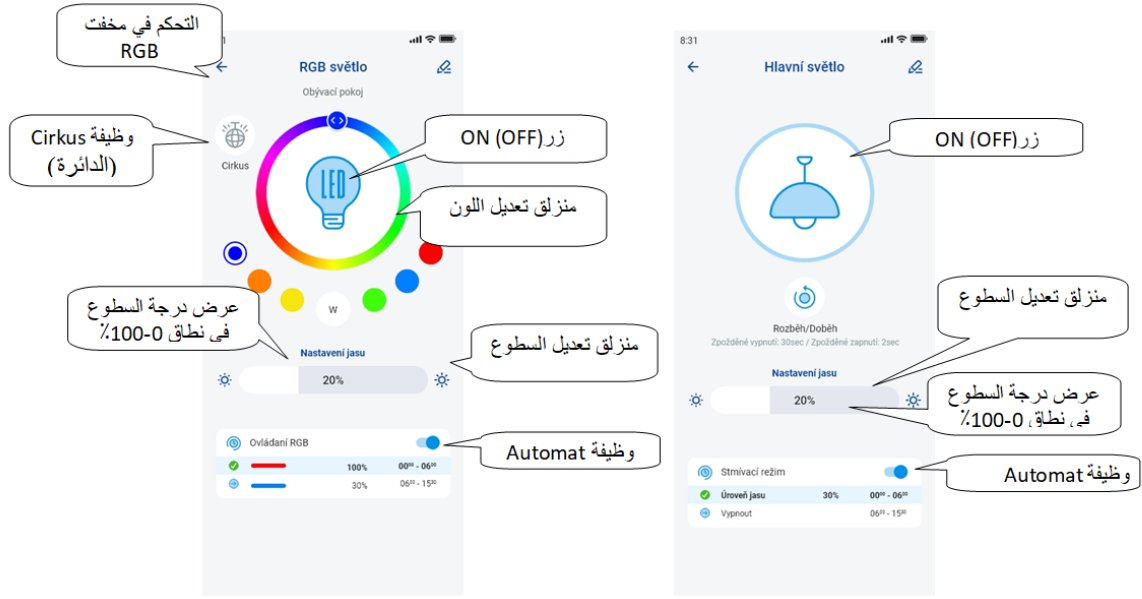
التحكم في مخفت RGB

1

RGB světlo

Obývací pokoj

وظيفة Cirkus (الدائرة)

Cirkus

زر ON (OFF)

LED

منزلق تعديل اللون

W

عرض درجة السطوع فى نطاق 0-100٪

Nastavení jasu

منزلق تعديل السطوع

20%

Ovládání RGB

وظيفة Automat

100%

$00^{00}$ - $06^{00}$

30%

$06^{00}$ - $15^{00}$

8:31

Hlavní světlo

زر ON (OFF)

منزلق تعديل السطوع

Rozběh/Doběh

Zpožděné vypnutí: 30sec / Zpožděné zapnutí: 2sec

Nastavení jasu

عرض درجة السطوع فى نطاق 0-100٪

20%

Stmívací režim

وظيفة Automat

Úroveň jasu

30%

$00^{00}$ - $06^{00}$

Vypnout

$06^{00}$ - $15^{00}$